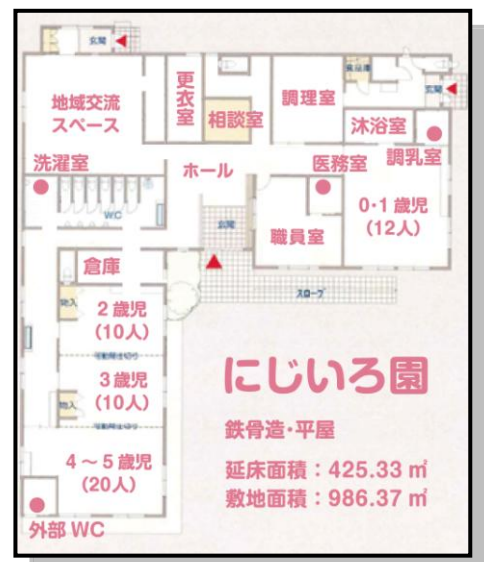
玄関

地域交流スペース

更衣室

相談室

調理室

沐浴室

玄関

洗濯室

ホール

医務室

調乳室

WC

玄関

職員室

0･1 歳児
(12人)

倉庫

スロープ

2 歳児
(10人)

3 歳児
(10人)

4 ～ 5 歳児
(20人)

外部 WC

にじいろ園

鉄骨造･平屋

延床面積：425.33 ㎡
敷地面積：986.37 ㎡